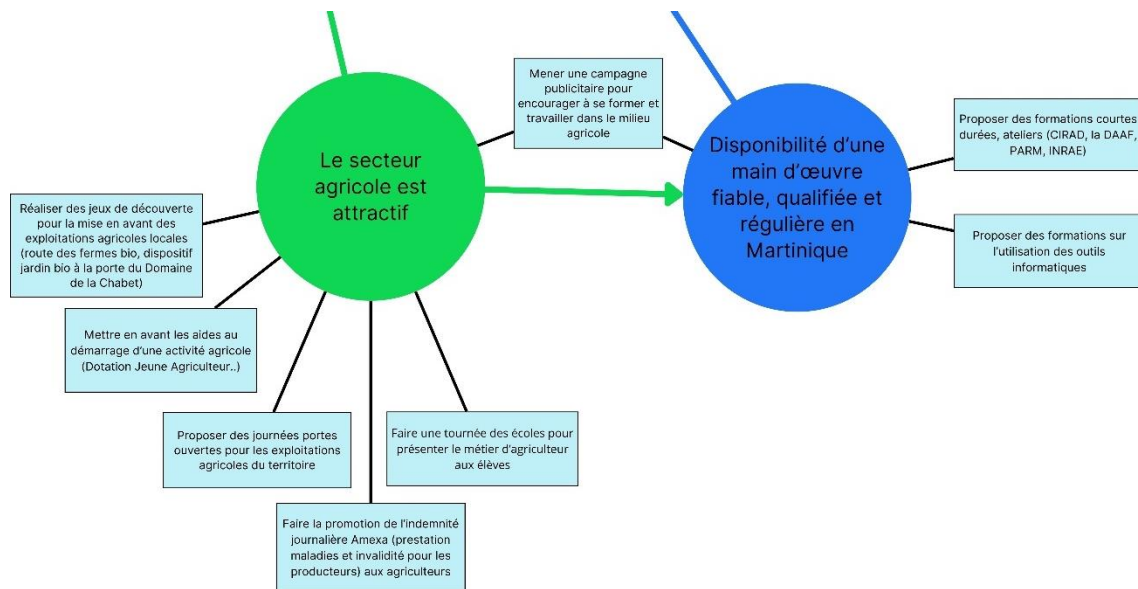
Le secteur agricole est attractif

Mener une campagne publicitaire pour encourager à se former et travailler dans le milieu agricole

Disponibilité d'une main d'œuvre fiable, qualifiée et régulière en Martinique

Proposer des formations courtes durées, ateliers (CIRAD, la DAAF, PARM, INRAE)

Proposer des formations sur l'utilisation des outils informatiques

Réaliser des jeux de découverte pour la mise en avant des exploitations agricoles locales (route des fermes bio, dispositif jardin bio à la porte du Domaine de la Chabet)

Mettre en avant les aides au démarrage d'une activité agricole (Dotation Jeune Agriculteur..)

Proposer des journées portes ouvertes pour les exploitations agricoles du territoire

Faire une tournée des écoles pour présenter le métier d'agriculteur aux élèves

Faire la promotion de l'indemnité journalière Amexa (prestation maladies et invalidité pour les producteurs) aux agriculteurs